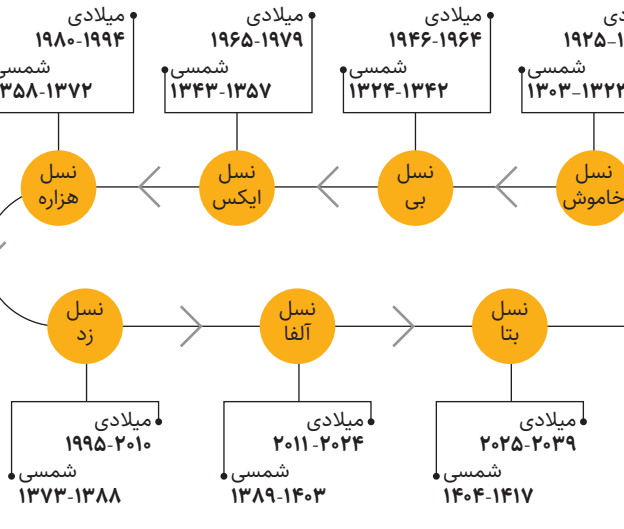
میلادی
۱۹۸۰-۱۹۹۴
شمسی
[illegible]۳۵۸-۱۳۷۲

میلادی
۱۹۶۵-۱۹۷۹
شمسی
۱۳۴۳-۱۳۵۷

میلادی
۱۹۴۶-۱۹۶۴
شمسی
۱۳۲۴-۱۳۴۲

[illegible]دی
۱۹۲۵-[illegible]
شمسی
۱۳۰۳-۱۳۲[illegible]

نسل
هزاره

نسل
ایکس

نسل
بی

نسل
خاموش

نسل
زد

نسل
آلفا

نسل
بتا

میلادی
۱۹۹۵-۲۰۱۰
شمسی
۱۳۷۳-۱۳۸۸

میلادی
۲۰۱۱-۲۰۲۴
شمسی
۱۳۸۹-۱۴۰۳

میلادی
۲۰۲۵-۲۰۳۹
شمسی
۱۴۰۴-۱۴۱۷